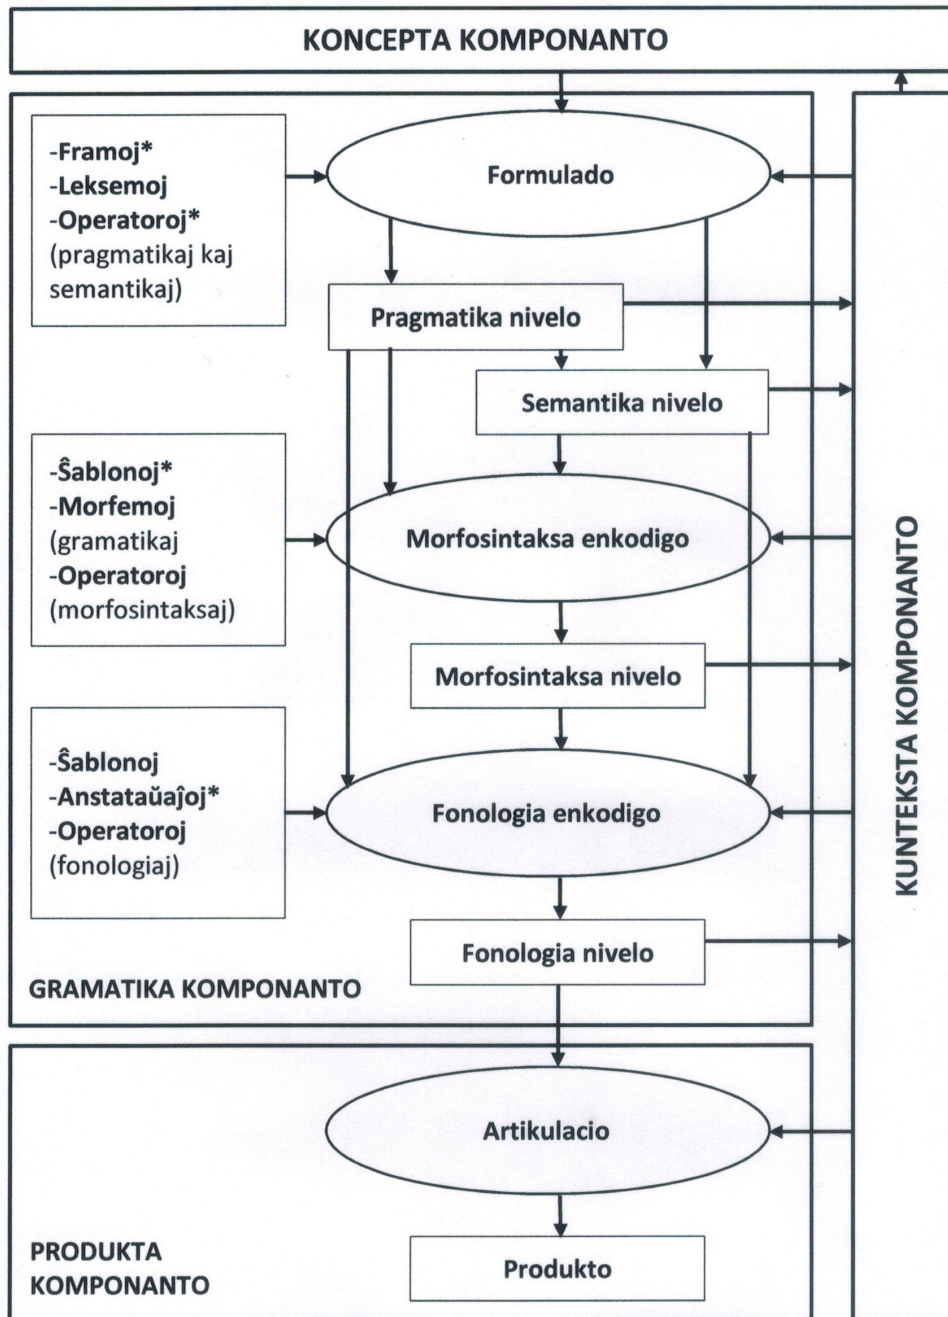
KONCEPTA KOMPONANTO

-Framoj*
-Leksemoj
-Operatoroj*
(pragmatikaj kaj semantikaj)

Formulado

Pragmatika nivelo

Semantika nivelo

-Ŝablonoj*
-Morfemoj
(gramatikaj
-Operatoroj
(morfosintaksaj)

Morfosintaksa enkodigo

Morfosintaksa nivelo

-Ŝablonoj
-Anstataŭaĵoj*
-Operatoroj
(fonologiaj)

Fonologia enkodigo

Fonologia nivelo

GRAMATIKA KOMPONANTO

KUNTEKSTA KOMPONANTO

Artikulacio

Produkto

PRODUKTA KOMPONANTO